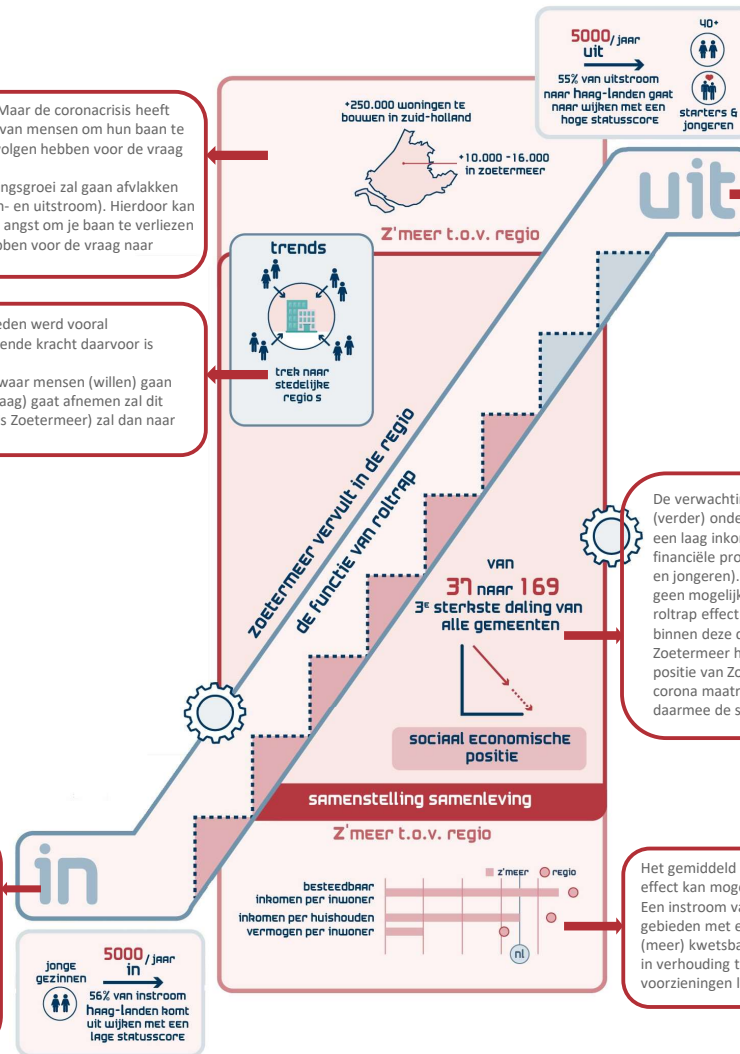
Maar de coronacrisis heeft van mensen om hun baan te olgen hebben voor de vraag

ngsgroei zal gaan afvlakken n- en uitstroom). Hierdoor kan angst om je baan te verliezen bben voor de vraag naar

eden werd vooral ende kracht daarvoor is

waar mensen (willen) gaan aag) gaat afnemen zal dit s Zoetermeer) zal dan naar

5000/ jaar uit

55% van uitstroom naar haag-landen gaat naar wijken met een hoge statusscore

40+

starters & jongeren

+250.000 woningen te bouwen in zuid-holland

+10.000 -16.000 in zoetermeer

uit

Z'meer t.o.v. regio

trends

trek naar stedelijke regio s

zoetermeer vervult in de regio de functie van roltrap

van 37 naar 169

3e sterkste daling van alle gemeenten

sociaal economische positie

De verwachti (verder) onde een laag inko financiële pro en jongeren). geen mogelijk roltrap effect binnen deze c Zoetermeer h positie van Zo corona maatr daarmee de s

samenstelling samenleving

Z'meer t.o.v. regio

in

z'meer regio

besteedbaar inkomen per inwoner

inkomen per huishouden

vermogen per inwoner

nl

Het gemiddeld effect kan mog Een instroom v gebieden met e (meer) kwetsba in verhouding t voorzieningen l

jonge gezinnen

5000/ jaar in

56% van instroom haag-landen komt uit wijken met een lage statusscore